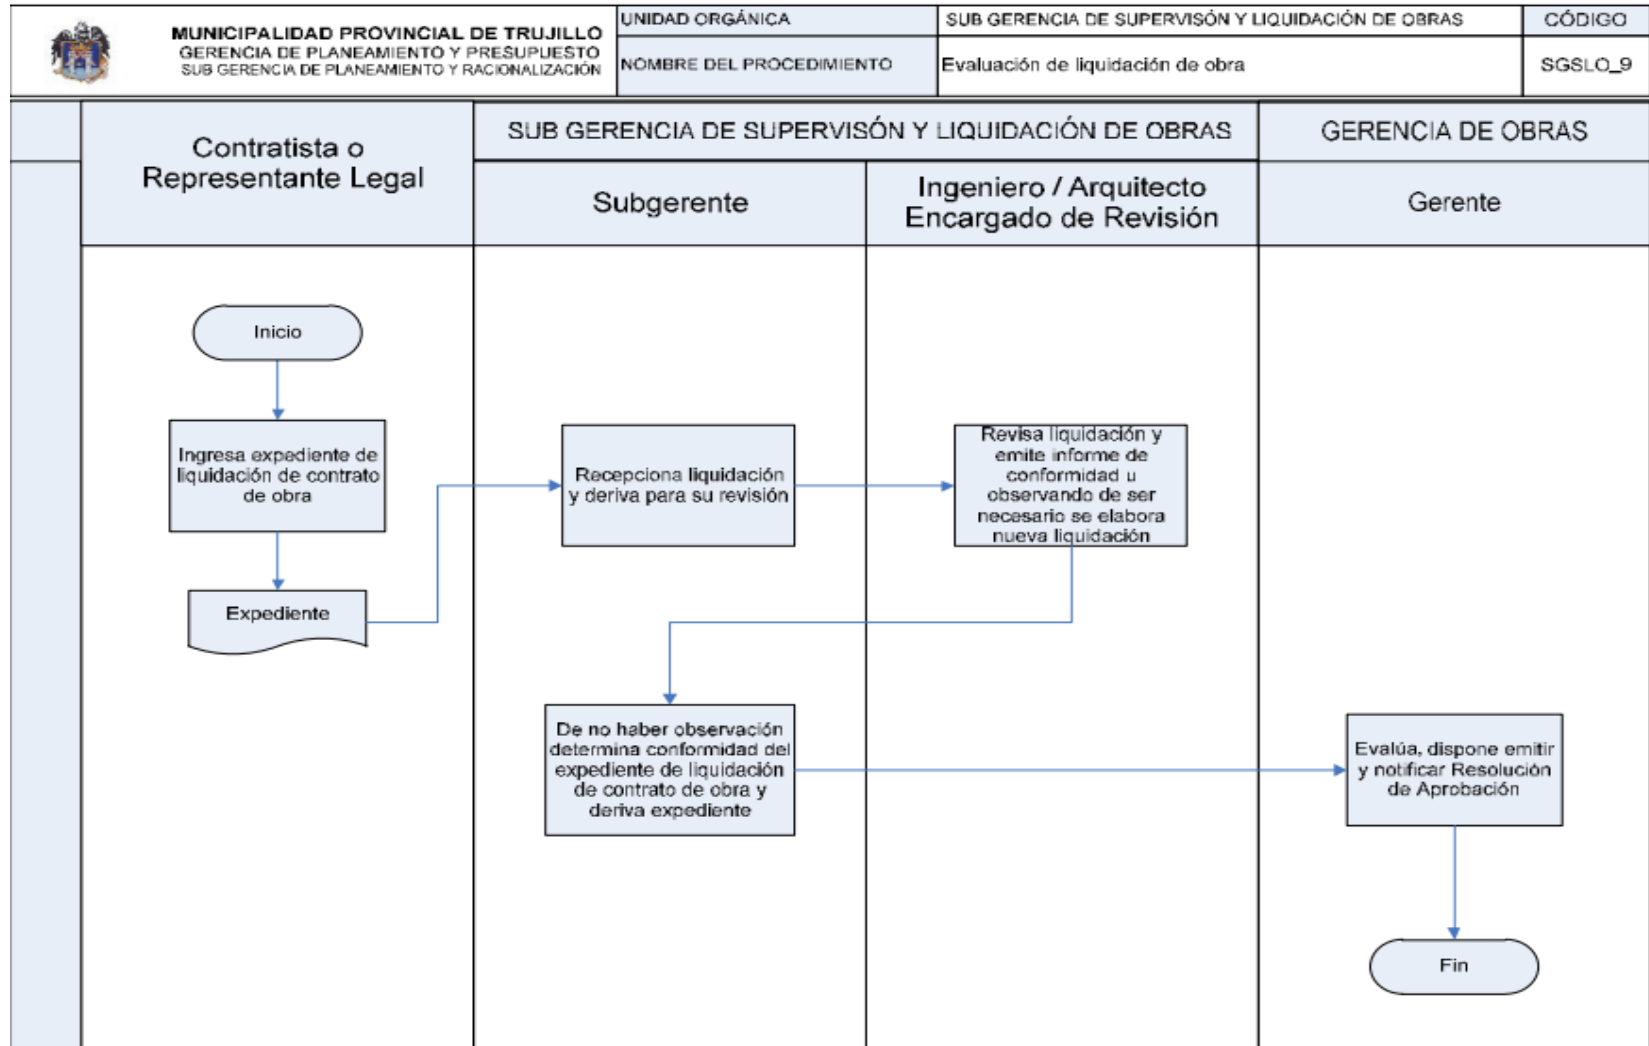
MUNICIPALIDAD PROVINCIAL DE TRUJILLO
GERENCIA DE PLANEAMIENTO Y PRESUPUESTO
SUB GERENCIA DE PLANEAMIENTO Y RACIONALIZACIÓN

| UNIDAD ORGÁNICA | SUB GERENCIA DE SUPERVISÓN Y LIQUIDACIÓN DE OBRAS | CÓDIGO |
|---|---|---|
| NOMBRE DEL PROCEDIMIENTO | Evaluación de liquidación de obra | SGSLO_9 |

Contratista o Representante Legal

SUB GERENCIA DE SUPERVISÓN Y LIQUIDACIÓN DE OBRAS

Subgerente

Ingeniero / Arquitecto Encargado de Revisión

GERENCIA DE OBRAS

Gerente

Inicio

Ingresa expediente de liquidación de contrato de obra

Expediente

Recepciona liquidación y deriva para su revisión

Revisa liquidación y emite informe de conformidad u observando de ser necesario se elabora nueva liquidación

De no haber observación determina conformidad del expediente de liquidación de contrato de obra y deriva expediente

Evalúa, dispone emitir y notificar Resolución de Aprobación

Fin